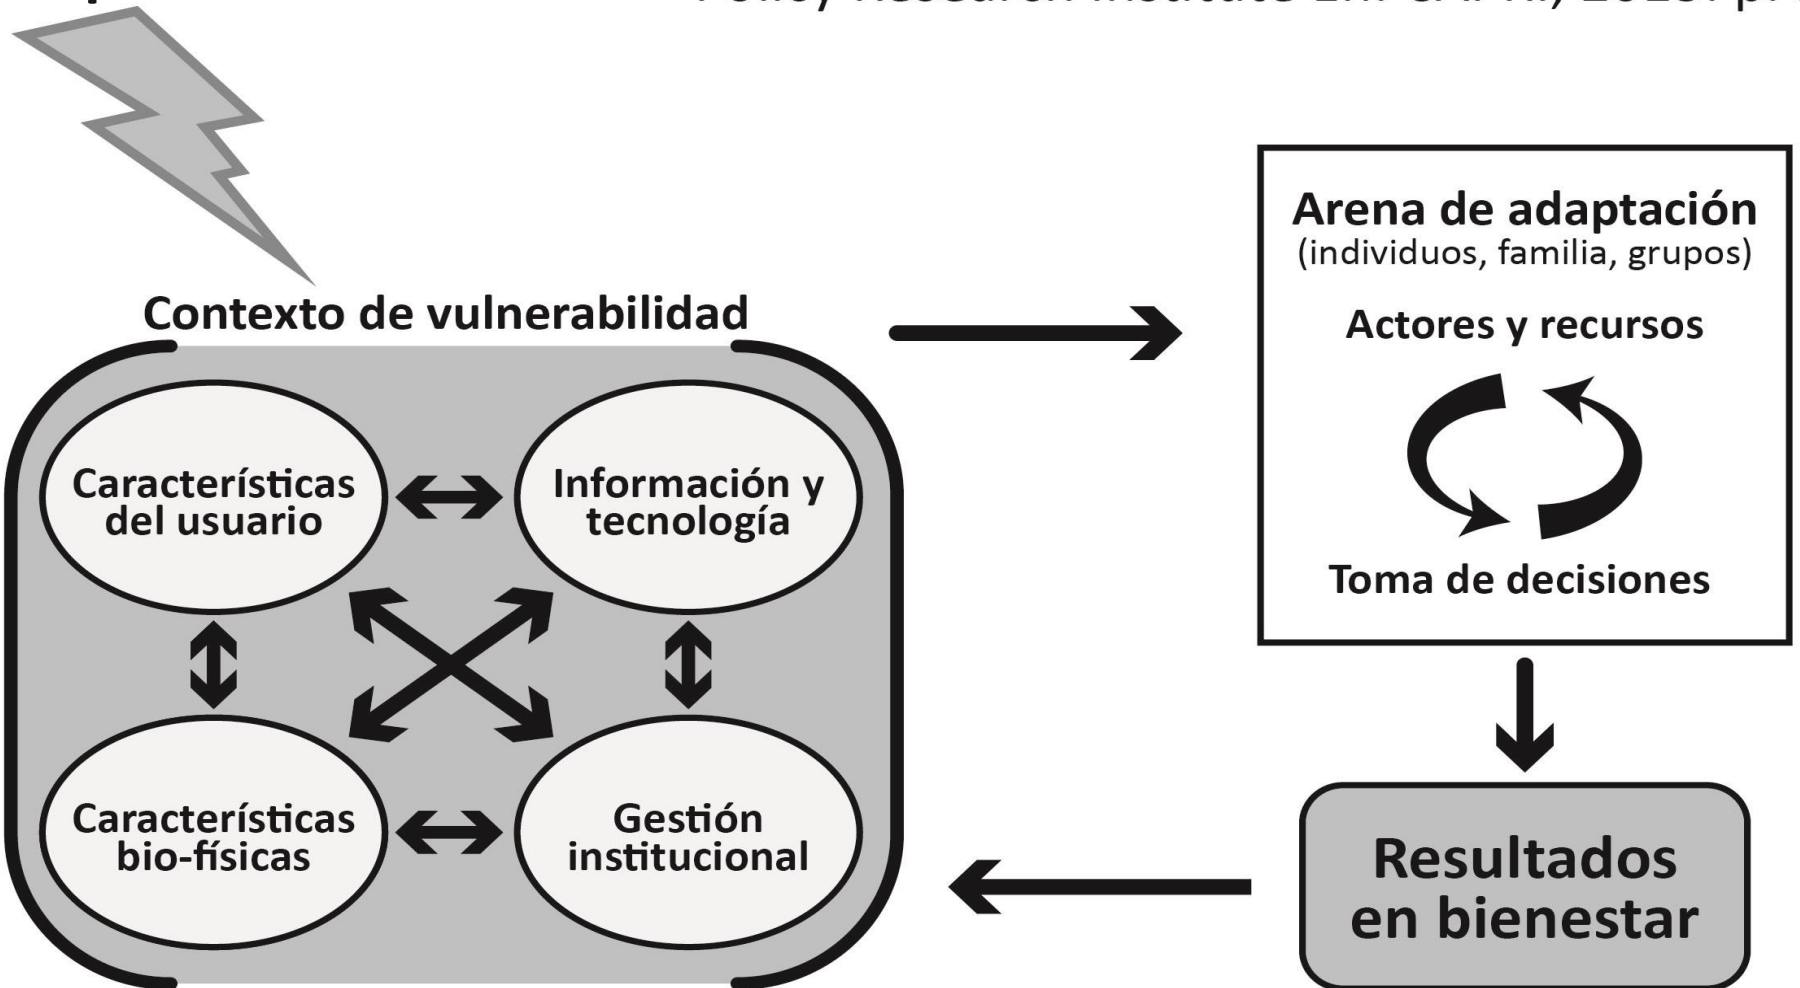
Policy Research Institute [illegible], 2015. p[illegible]

Contexto de vulnerabilidad

Características del usuario

Información y tecnología

Características bio-físicas

Gestión institucional

Arena de adaptación
(individuos, familia, grupos)

Actores y recursos

Toma de decisiones

Resultados en bienestar